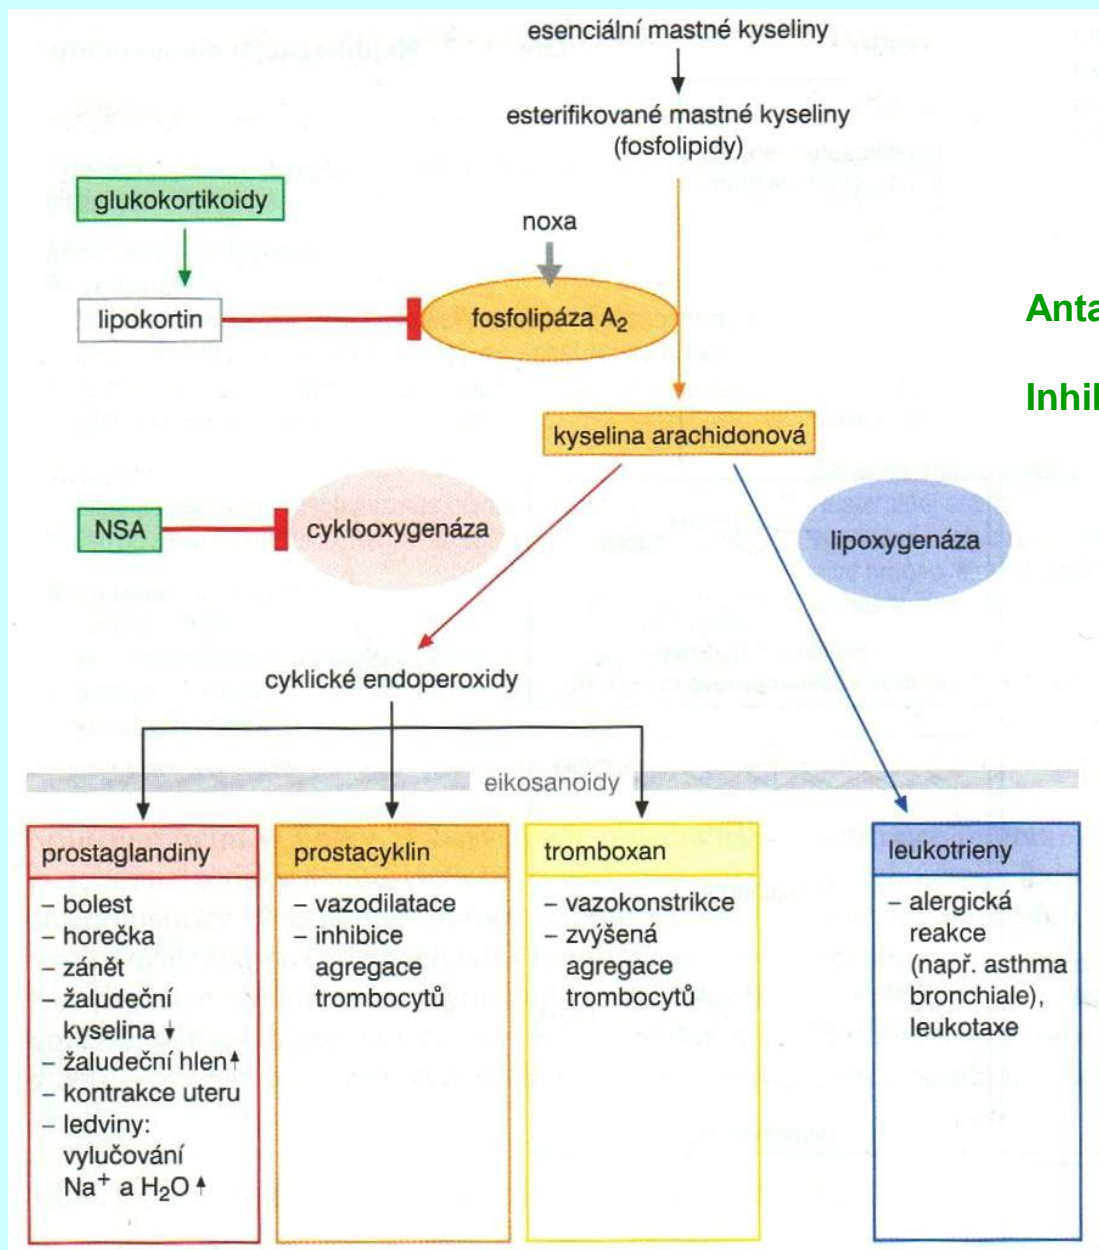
esenciální mastné kyseliny

esterifikované mastné kyseliny (fosfolipidy)

glukokortikoidy

noxa

lipokortin

fosfolipáza $A_2$

Anta

Inhil

kyselina arachidonová

NSA

cyklooxygenáza

lipoxygenáza

cyklické endoperoxidy

eikosanoidy

prostaglandiny
– bolest
– horečka
– zánět
– žaludeční kyselina ↓
– žaludeční hlen ↑
– kontrakce uteru
– ledviny: vylučování $Na^+$ a $H_2O$ ↑

prostacyklin
– vazodilatace
– inhibice agregace trombocytů

tromboxan
– vazokonstrikce
– zvýšená agregace trombocytů

leukotrieny
– alergická reakce (např. asthma bronchiale), leukotaxe